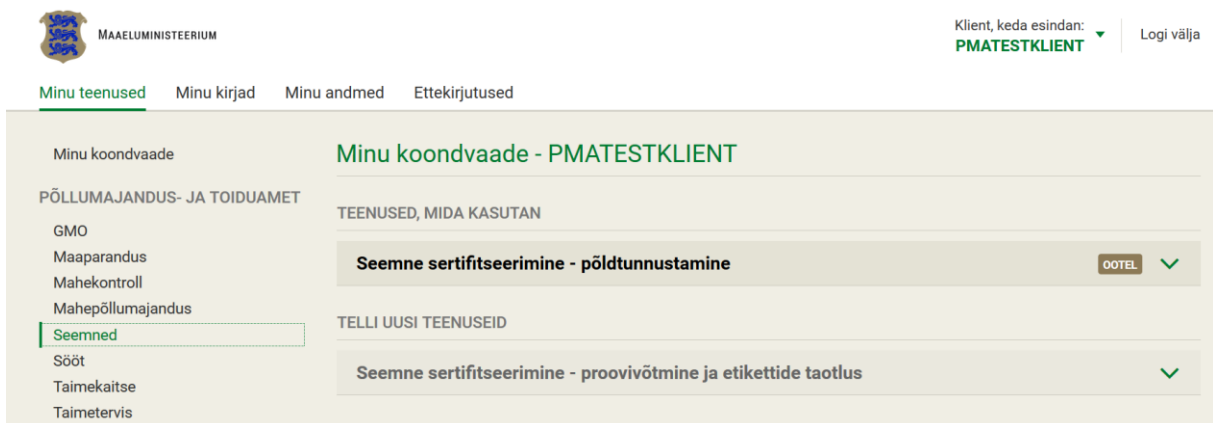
Maaeluministeerium

Klient, keda esindan:
PMATESTKLIENT

Logi välja

Minu teenused
Minu kirjad
Minu andmed
Ettekirjutused

Minu koondvaade

PÕLLUMAJANDUS- JA TOIDUAMET
GMO
Maaparandus
Mahekontroll
Mahepõllumajandus
Seemned
Sööt
Taimekaitse
Taimetervis

Minu koondvaade - PMATESTKLIENT

TEENUSED, MIDA KASUTAN

Seemne sertifitseerimine - põldtunnustamine
OOTEL

TELLI UUSI TEENUSEID

Seemne sertifitseerimine - proovivõtmine ja etikettide taotlus